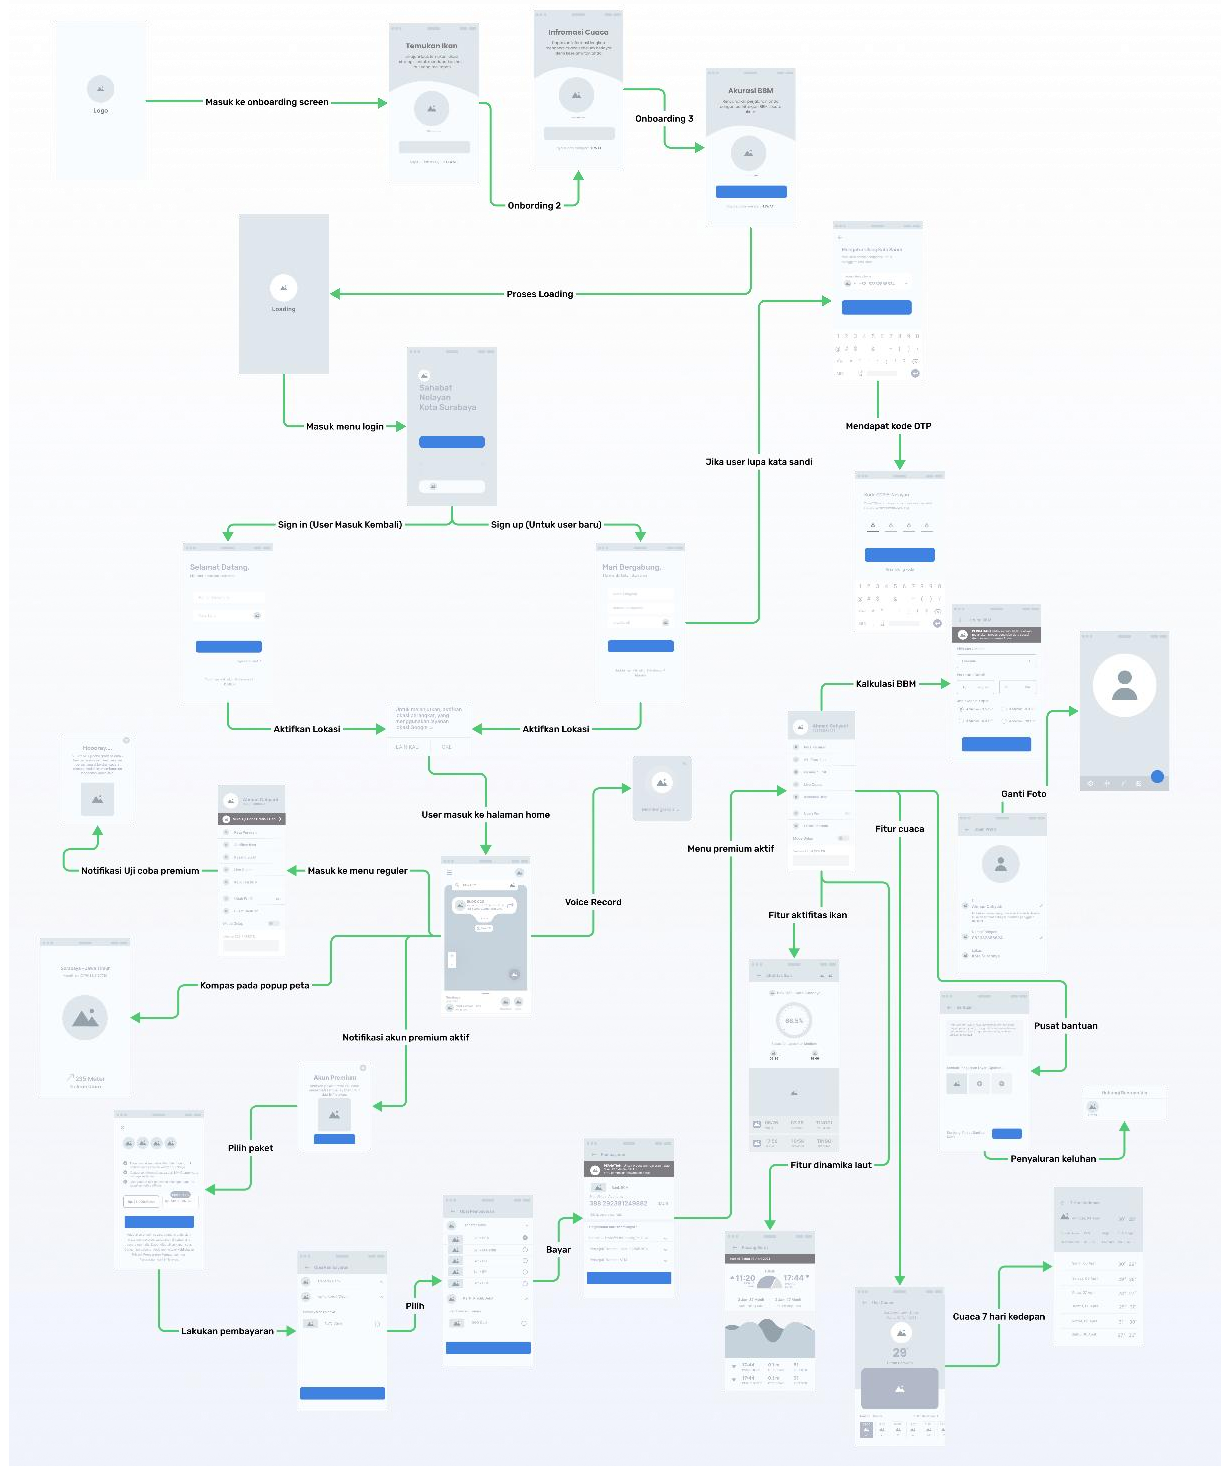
Logo

Masuk ke onboarding screen

Temukan Ikan

Onbording 2

Informasi Cuaca

Onboarding 3

Akurasi BBM

Proses Loading

Loading

Sahabat Nelayan Kota Surabaya

Masuk menu login

Mendapat kode OTP

Jika user lupa kata sandi

Sign in (User Masuk Kembali)

Sign up (Untuk user baru)

Selamat Datang.

Mari Bergabung.

Aktifkan Lokasi

Aktifkan Lokasi

Kalkulasi BBM

Ganti Foto

User masuk ke halaman home

Notifikasi Uji coba premium

Masuk ke menu reguler

Voice Record

Menu premium aktif

Fitur cuaca

Fitur aktifitas ikan

Kompas pada popup peta

Notifikasi akun premium aktif

Akun Premium

Pusat bantuan

Pilih paket

Fitur dinamika laut

Penyaluran keluhan

Bayar

Pilih

Lakukan pembayaran

Cuaca 7 hari kedepan

29

11:20

17:44